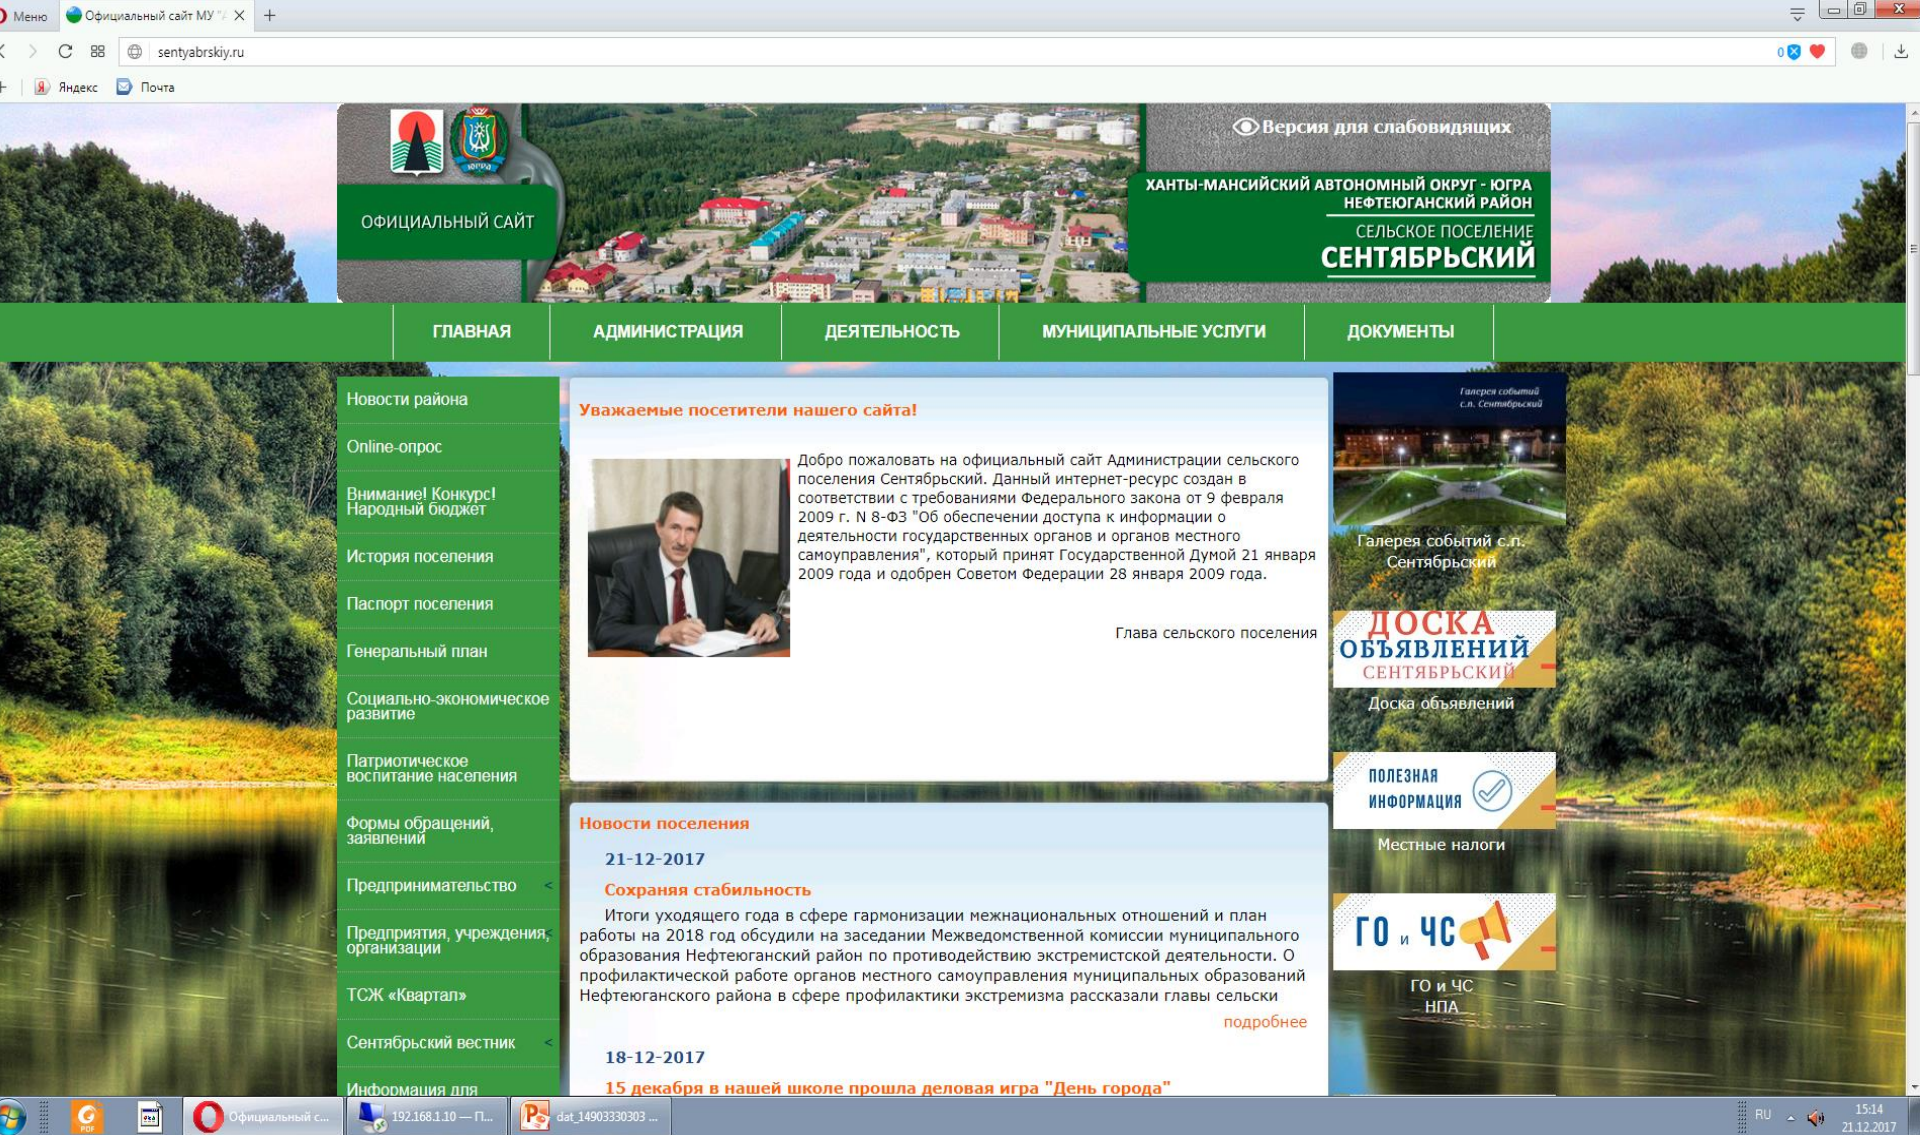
Меню | Официальный сайт МУ "

sentyabrskiy.ru

Яндекс Почта

ОФИЦИАЛЬНЫЙ САЙТ

Версия для слабовидящих

ХАНТЫ-МАНСИЙСКИЙ АВТОНОМНЫЙ ОКРУГ - ЮГРА
НЕФТЕЮГАНСКИЙ РАЙОН
СЕЛЬСКОЕ ПОСЕЛЕНИЕ
СЕНТЯБРЬСКИЙ

ГЛАВНАЯ | АДМИНИСТРАЦИЯ | ДЕЯТЕЛЬНОСТЬ | МУНИЦИПАЛЬНЫЕ УСЛУГИ | ДОКУМЕНТЫ

Новости района
Online-опрос
Внимание! Конкурс! Народный бюджет
История поселения
Паспорт поселения
Генеральный план
Социально-экономическое развитие
Патриотическое воспитание населения
Формы обращений, заявлений
Предпринимательство
Предприятия, учреждения, организации
ТСЖ «Квартал»
Сентябрьский вестник
Информация для

Уважаемые посетители нашего сайта!

Добро пожаловать на официальный сайт Администрации сельского поселения Сентябрьский. Данный интернет-ресурс создан в соответствии с требованиями Федерального закона от 9 февраля 2009 г. N 8-ФЗ "Об обеспечении доступа к информации о деятельности государственных органов и органов местного самоуправления", который принят Государственной Думой 21 января 2009 года и одобрен Советом Федерации 28 января 2009 года.

Глава сельского поселения

Новости поселения

21-12-2017

Сохраняя стабильность

Итоги уходящего года в сфере гармонизации межнациональных отношений и план работы на 2018 год обсудили на заседании Межведомственной комиссии муниципального образования Нефтеюганский район по противодействию экстремистской деятельности. О профилактической работе органов местного самоуправления муниципальных образований Нефтеюганского района в сфере профилактики экстремизма рассказали главы сельски

подробнее

18-12-2017

15 декабря в нашей школе прошла деловая игра "День города"

Галерея событий с.п. Сентябрьский

Галерея событий с.п. Сентябрьский

ДОСКА ОБЪЯВЛЕНИЙ СЕНТЯБРЬСКИЙ

Доска объявлений

ПОЛЕЗНАЯ ИНФОРМАЦИЯ

Местные налоги

ГО и ЧС

ГО и ЧС
НПА

Официальный с... | 192.168.1.10 — П... | dat_14903330303 ...
RU 15:14 21.12.2017